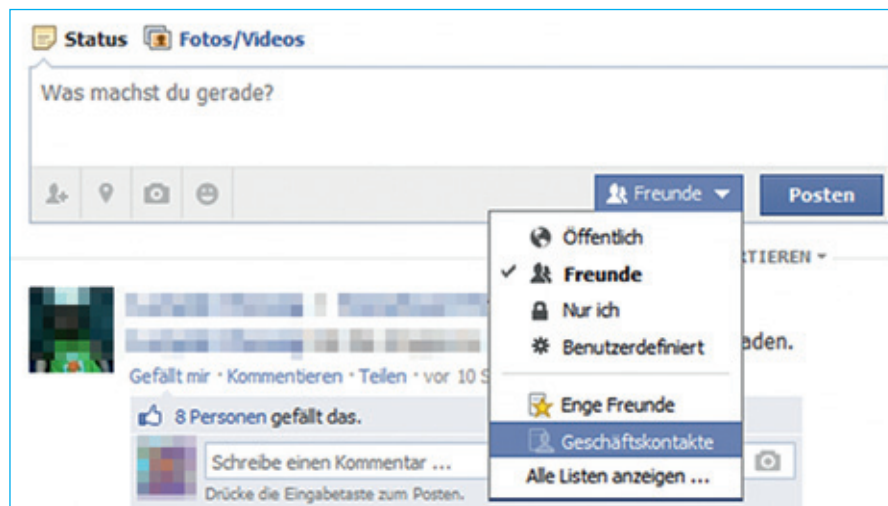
Status Fotos/Videos

Was machst du gerade?

Freunde Posten

Öffentlich
✓ Freunde
Nur ich
Benutzerdefiniert
Enge Freunde
Geschäftskontakte
Alle Listen anzeigen ...

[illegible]TIEREN

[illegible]aden.

Gefällt mir · Kommentieren · Teilen · vor 10 S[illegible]

8 Personen gefällt das.

Schreibe einen Kommentar ...
Drücke die Eingabetaste zum Posten.